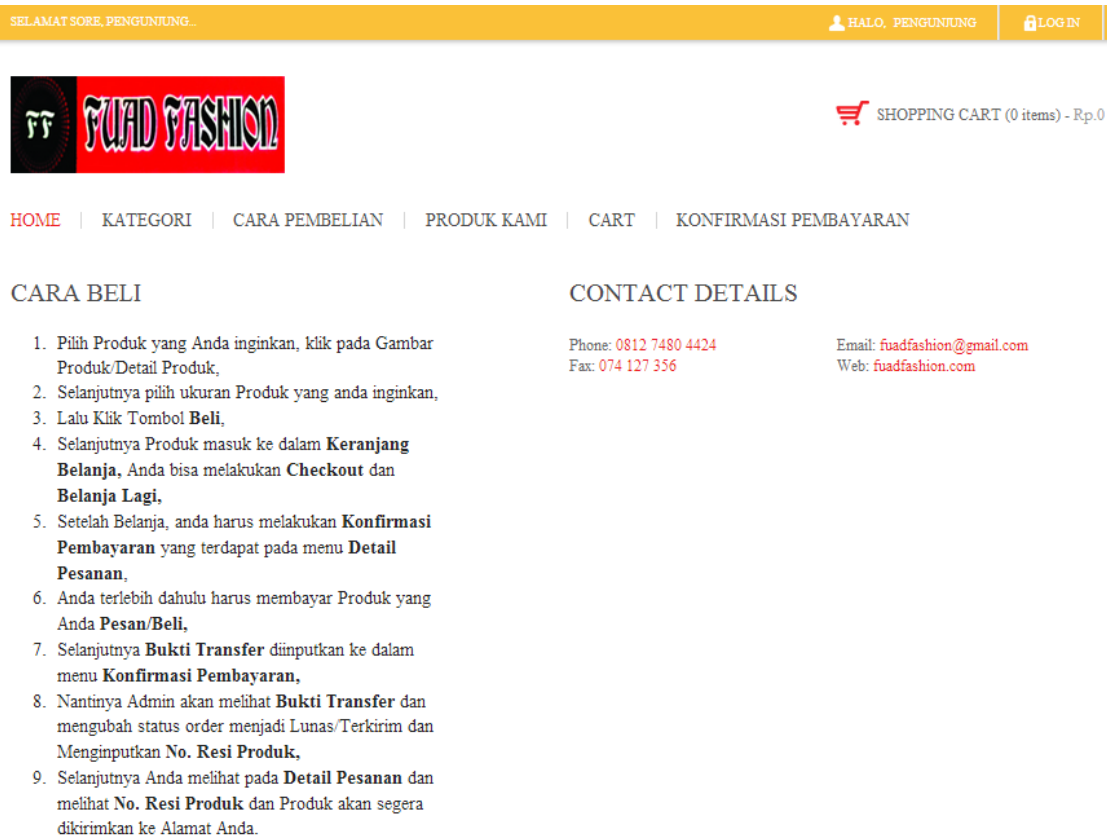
SELAMAT SORE, PENGUNJUNG...

HALO, PENGUNJUNG

LOG IN

FF FUAD FASHION

SHOPPING CART (0 items) - Rp.0

HOME | KATEGORI | CARA PEMBELIAN | PRODUK KAMI | CART | KONFIRMASI PEMBAYARAN

CARA BELI

1. Pilih Produk yang Anda inginkan, klik pada Gambar Produk/Detail Produk,
2. Selanjutnya pilih ukuran Produk yang anda inginkan,
3. Lalu Klik Tombol **Beli**,
4. Selanjutnya Produk masuk ke dalam **Keranjang Belanja,** Anda bisa melakukan **Checkout** dan **Belanja Lagi,**
5. Setelah Belanja, anda harus melakukan **Konfirmasi Pembayaran** yang terdapat pada menu **Detail Pesanan**,
6. Anda terlebih dahulu harus membayar Produk yang Anda **Pesan/Beli,**
7. Selanjutnya **Bukti Transfer** diinputkan ke dalam menu **Konfirmasi Pembayaran,**
8. Nantinya Admin akan melihat **Bukti Transfer** dan mengubah status order menjadi Lunas/Terkirim dan Menginputkan **No. Resi Produk,**
9. Selanjutnya Anda melihat pada **Detail Pesanan** dan melihat **No. Resi Produk** dan Produk akan segera dikirimkan ke Alamat Anda.

CONTACT DETAILS

Phone: 0812 7480 4424
Fax: 074 127 356

Email: fuadfashion@gmail.com
Web: fuadfashion.com